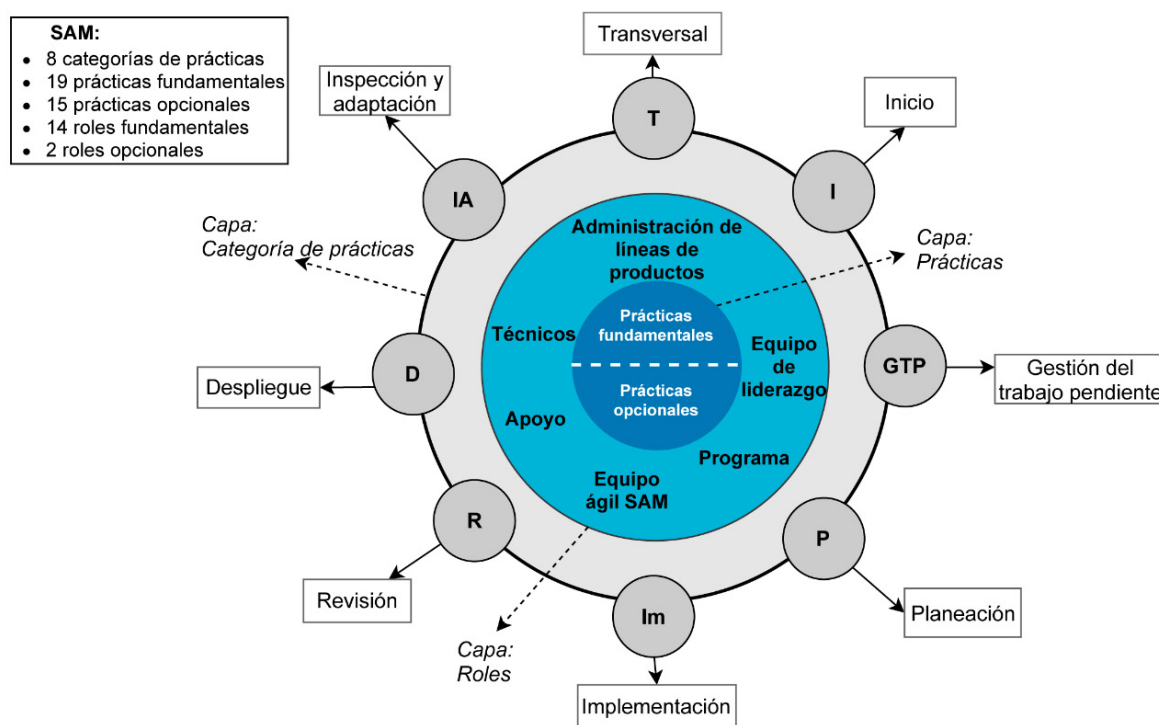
SAM:
- 8 categorías de prácticas
- 19 prácticas fundamentales
- 15 prácticas opcionales
- 14 roles fundamentales
- 2 roles opcionales

Transversal

T

Inspección y adaptación

Inicio

IA

I

Capa: Categoría de prácticas

Administración de líneas de productos

Capa: Prácticas

Técnicos

Prácticas fundamentales

Equipo de liderazgo

GTP

Gestión del trabajo pendiente

D

Despliegue

Prácticas opcionales

Apoyo

Programa

Equipo ágil SAM

R

P

Revisión

Im

Planeación

Capa: Roles

Implementación